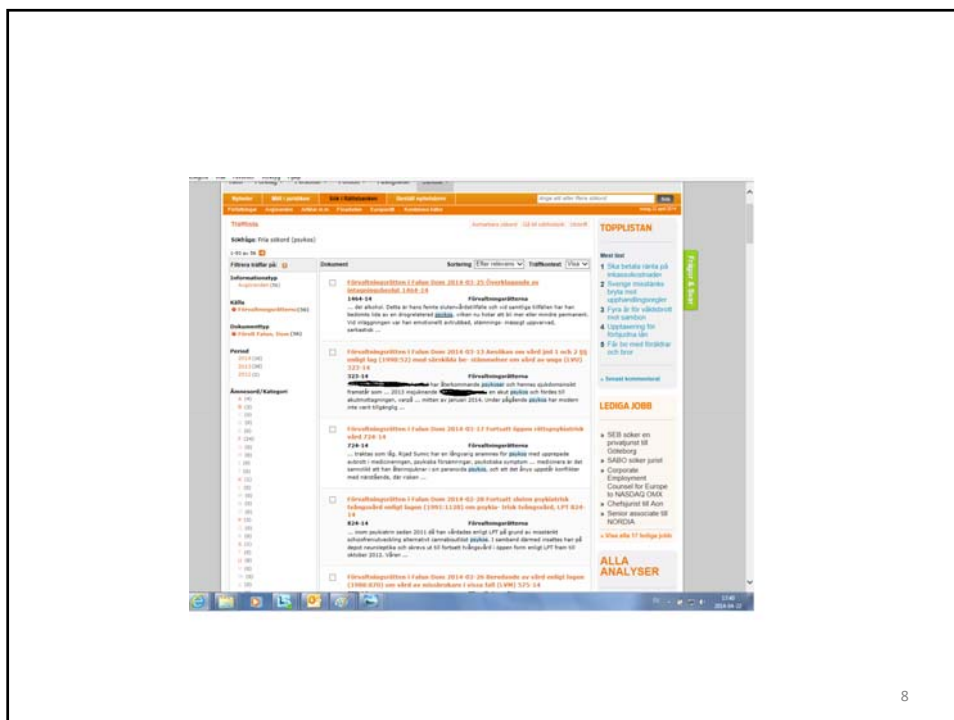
Träfflista

Sökfråga: Fria sökord (psykos)

Filtrera träffar på:

Informationstyp

Källa
Förvaltningsrätterna (56)

Dokumenttyp
Förvalt Falun, Dom (56)

Period
2014 (40)
2013 (26)
2012 (1)

Ämnesord/Kategori

Dokument

Sortering Efter relevans Träfftext Visa

Förvaltningsrätten i Falun Dom 2014-03-25 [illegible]
1464-14 Förvaltningsrätterna
... der alkohol. Detta är hans femte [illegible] psykos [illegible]

Förvaltningsrätten i Falun Dom 2014-03-13 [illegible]
323-14 Förvaltningsrätterna
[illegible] psykos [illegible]

Förvaltningsrätten i Falun Dom 2014-03-17 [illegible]
724-14 Förvaltningsrätterna
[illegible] psykos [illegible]

Förvaltningsrätten i Falun Dom 2014-02-28 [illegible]
824-14 Förvaltningsrätterna
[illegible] psykos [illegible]

Förvaltningsrätten i Falun Dom 2014-02-26 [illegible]

TOPPLISTAN

Mest läst
1 Ska betala ränta på inkassokostnaden
2 Sverige misstänks bryta mot upphandlingsregler
3 Fyra år för våldsbrott mot sambon
4 Uppsägning för fortsatta lån
5 Får bo med föräldrar och bror

» Senast kommenterat

LEDIGA JOBB

» SEB söker en privatjurist till Göteborg
» SABO söker jurist
» Corporate Employment Counsel for Europe to NASDAQ OMX
» Chefsjurist till Aon
» Senior associate till NORDIA

» Visa alla 17 lediga jobb

ALLA ANALYSER

Frågor & Svar

8